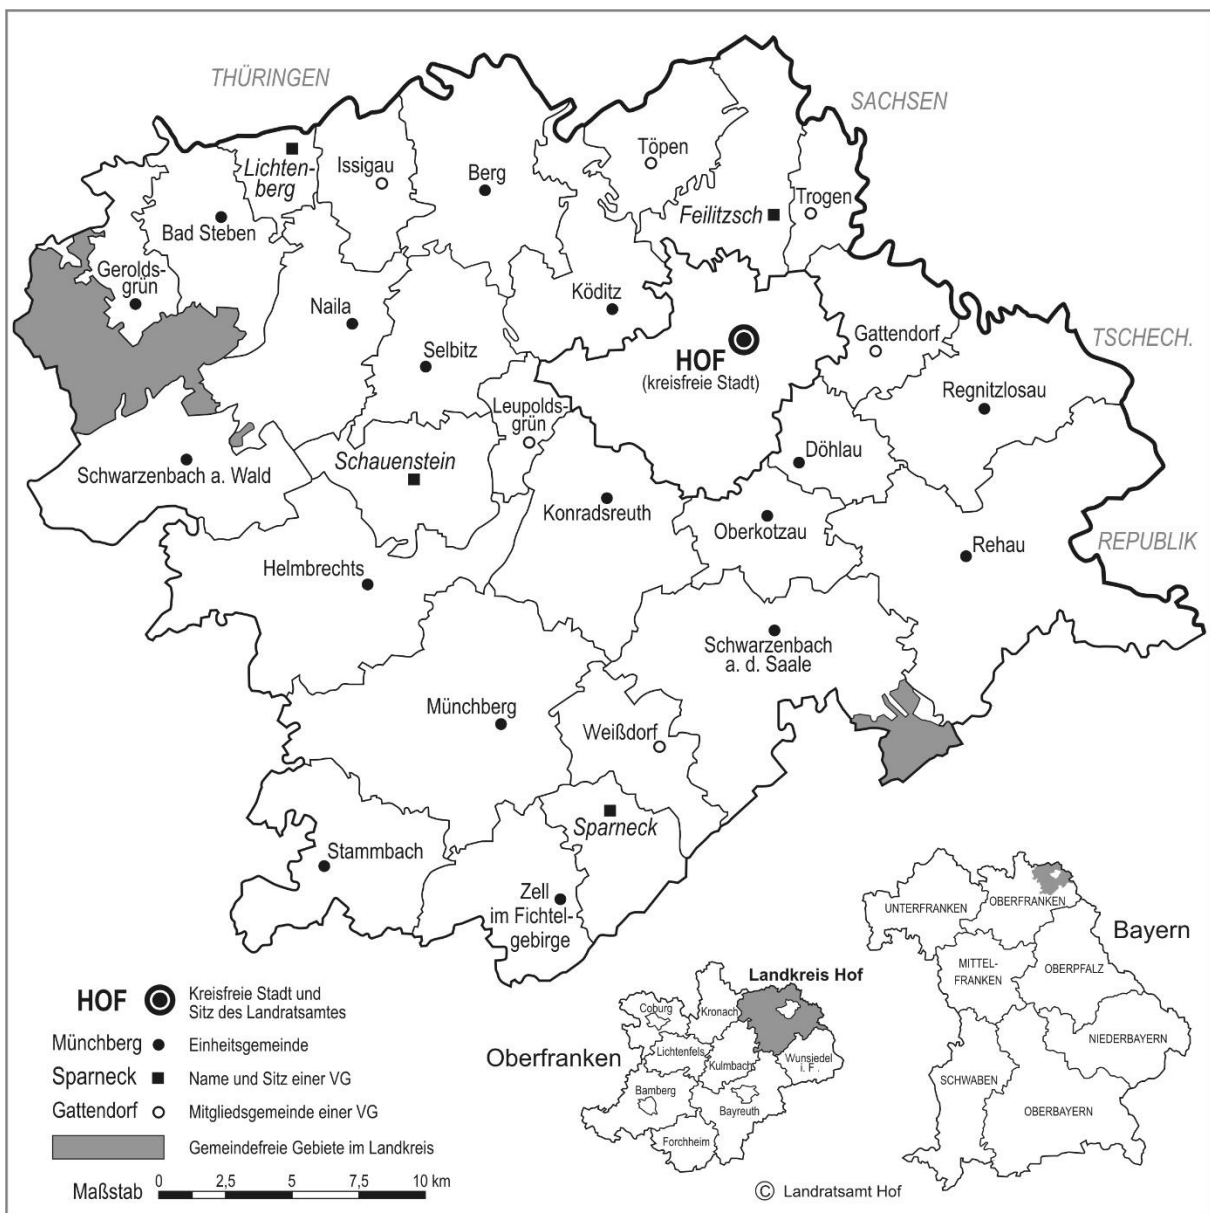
THÜRINGEN

SACHSEN

TSCHECH.

REPUBLIK

Lichtenberg

Issigau

Berg

Töpen

Feilitzsch

Trogen

Bad Steben

Geroldsgrün

Naila

Köditz

Selbitz

HOF
(kreisfreie Stadt)

Gattendorf

Regnitzlosau

Leupoldsgrün

Schwarzenbach a. Wald

Schauenstein

Döhlau

Konradsreuth

Oberkotzau

Rehau

Helmbrechts

Schwarzenbach a. d. Saale

Münchberg

Weißdorf

Sparneck

Stammbach

Zell im Fichtelgebirge

HOF Kreisfreie Stadt und Sitz des Landratsamtes

Münchberg Einheitsgemeinde

Sparneck Name und Sitz einer VG

Gattendorf Mitgliedsgemeinde einer VG

Gemeindefreie Gebiete im Landkreis

Maßstab 0 2,5 5 7,5 10 km

Landkreis Hof

Oberfranken

Coburg

Kronach

Lichtenfels

Kulmbach

Wunsiedel i. F.

Bamberg

Bayreuth

Forchheim

© Landratsamt Hof

UNTERFRANKEN

OBERFRANKEN

Bayern

MITTELFRANKEN

OBERPFALZ

NIEDERBAYERN

SCHWABEN

OBERBAYERN